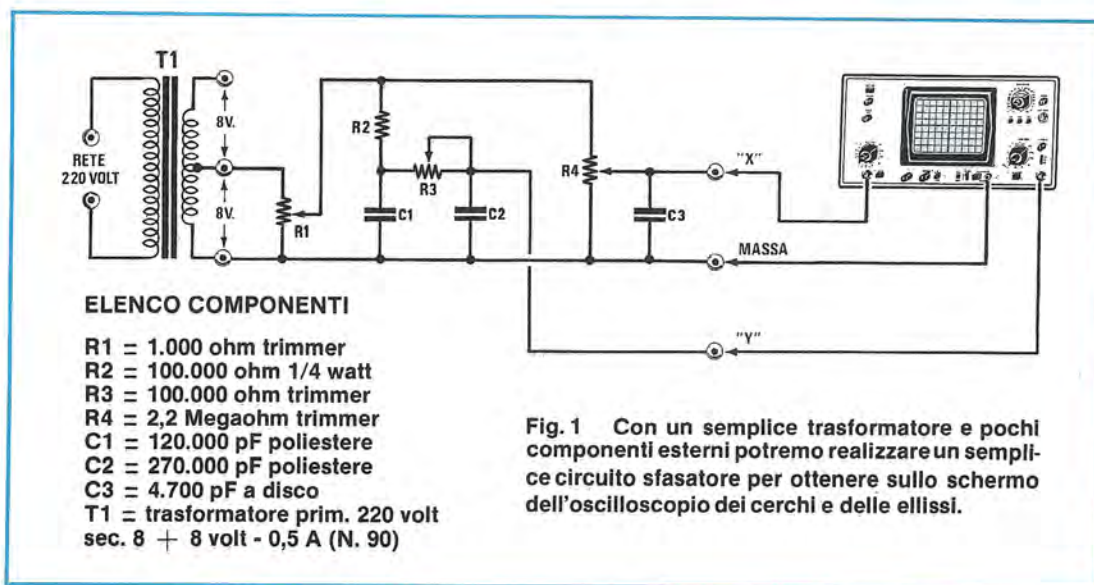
T1

RETE 220 VOLT

8V.

8V.

R1

R2

R3

C1

C2

R4

C3

"X"

MASSA

"Y"

ELENCO COMPONENTI

R1 = 1.000 ohm trimmer
R2 = 100.000 ohm 1/4 watt
R3 = 100.000 ohm trimmer
R4 = 2,2 Megaohm trimmer
C1 = 120.000 pF poliestere
C2 = 270.000 pF poliestere
C3 = 4.700 pF a disco
T1 = trasformatore prim. 220 volt
sec. 8 + 8 volt - 0,5 A (N. 90)

Fig. 1 Con un semplice trasformatore e pochi componenti esterni potremo realizzare un semplice circuito sfasatore per ottenere sullo schermo dell'oscilloscopio dei cerchi e delle ellissi.